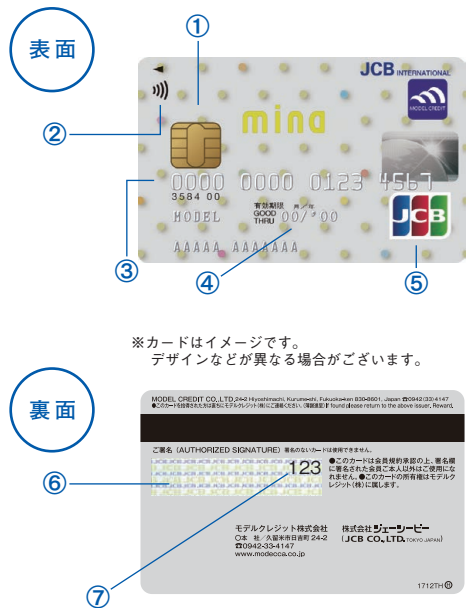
表面

①

②

③

④

⑤

JCB INTERNATIONAL

MODEL CREDIT

mina

0000 0000 0123 4567

3584 00

有効期限 月/年
GOOD THRU 00/00

MODEL

AAAAA AAAAAAA

JCB

※カードはイメージです。
デザインなどが異なる場合がございます。

裏面

MODEL CREDIT CO., LTD. 24-2 Hiyoshimachi, Kurume-shi, Fukuoka-ken 830-8601, Japan ☎0942(33)4147
●このカードを拾得された方は速やかにモデルクレジット(株)にご連絡ください。(報謝進呈) If found ,please return to the above issuer. Reward.

ご署名 (AUTHORIZED SIGNATURE) 署名のないカードは使用できません。

123

●このカードは会員規約承認の上、署名欄に署名された会員ご本人以外はご使用になれません。●このカードの所有権はモデルクレジット(株)に属します。

⑥

⑦

モデルクレジット株式会社
〇本 社／久留米市日吉町 24-2
☎0942-33-4147
www.modecca.co.jp

株式会社ジェーシービー
「JCB CO., LTD. TOKYO JAPAN」

1712TH